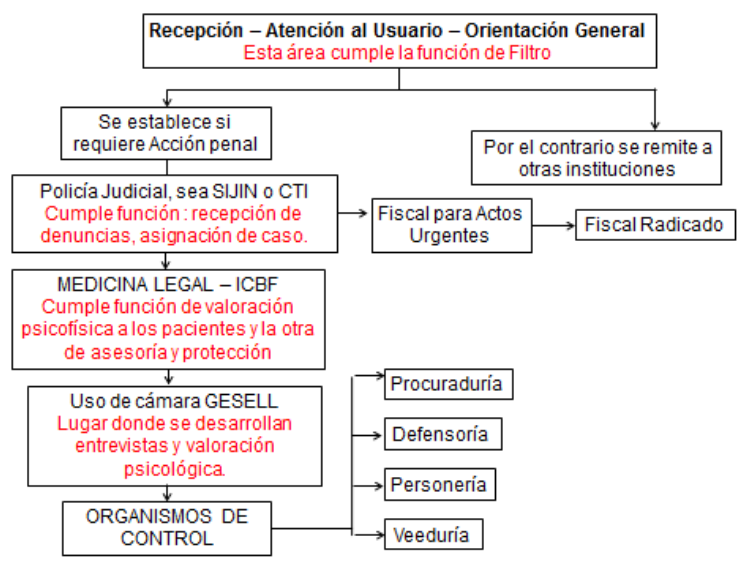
Recepción – Atención al Usuario – Orientación General
Esta área cumple la función de Filtro

Se establece si requiere Acción penal

Por el contrario se remite a otras instituciones

Policía Judicial, sea SIJIN o CTI
Cumple función : recepción de denuncias, asignación de caso.

Fiscal para Actos Urgentes

Fiscal Radicado

MEDICINA LEGAL – ICBF
Cumple función de valoración psicofísica a los pacientes y la otra de asesoría y protección

Uso de cámara GESELL
Lugar donde se desarrollan entrevistas y valoración psicológica.

ORGANISMOS DE CONTROL

Procuraduría

Defensoría

Personería

Veeduría